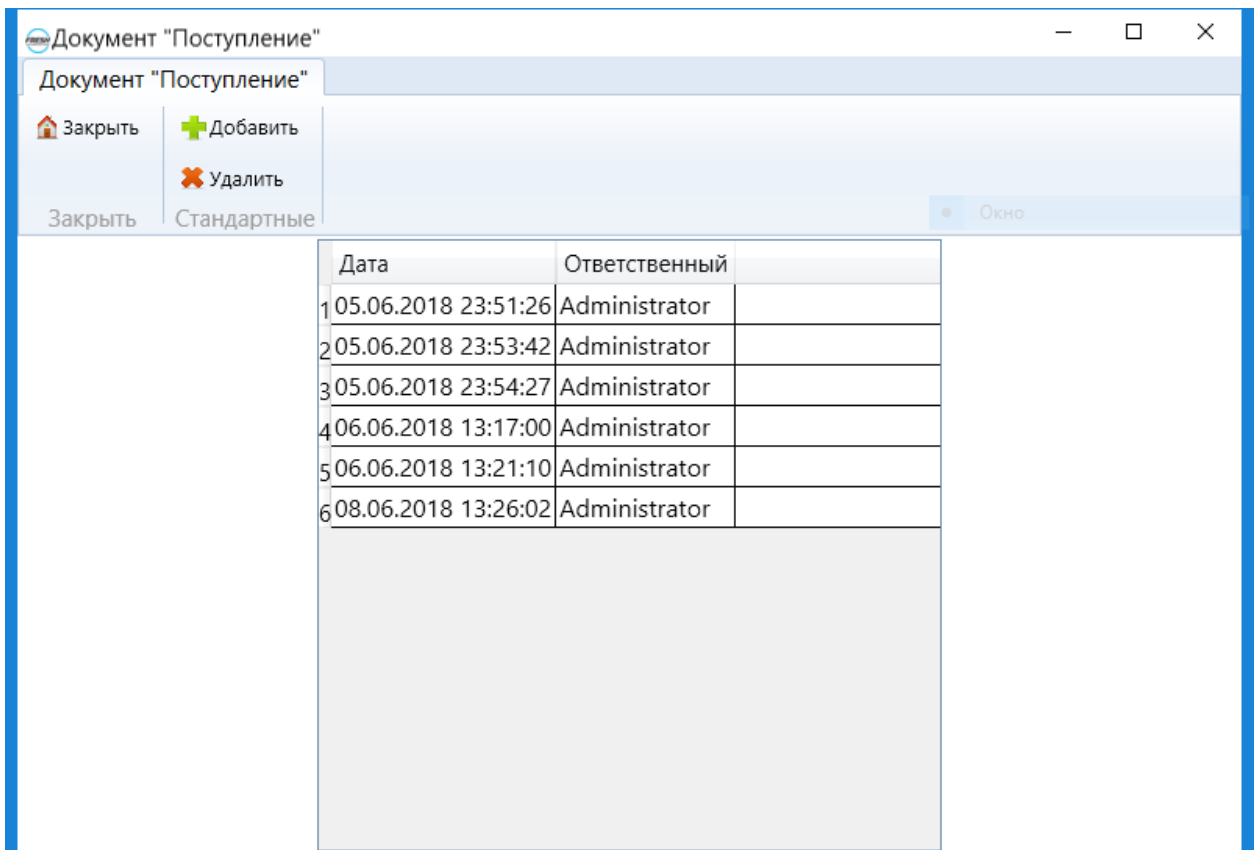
Документ "Поступление"

Документ "Поступление"

Закрыть

Добавить

Удалить

Закрыть Стандартные

Окно

| | Дата | Ответственный | |
|---|---|---|---|
| 1 | 05.06.2018 23:51:26 | Administrator | |
| 2 | 05.06.2018 23:53:42 | Administrator | |
| 3 | 05.06.2018 23:54:27 | Administrator | |
| 4 | 06.06.2018 13:17:00 | Administrator | |
| 5 | 06.06.2018 13:21:10 | Administrator | |
| 6 | 08.06.2018 13:26:02 | Administrator | |